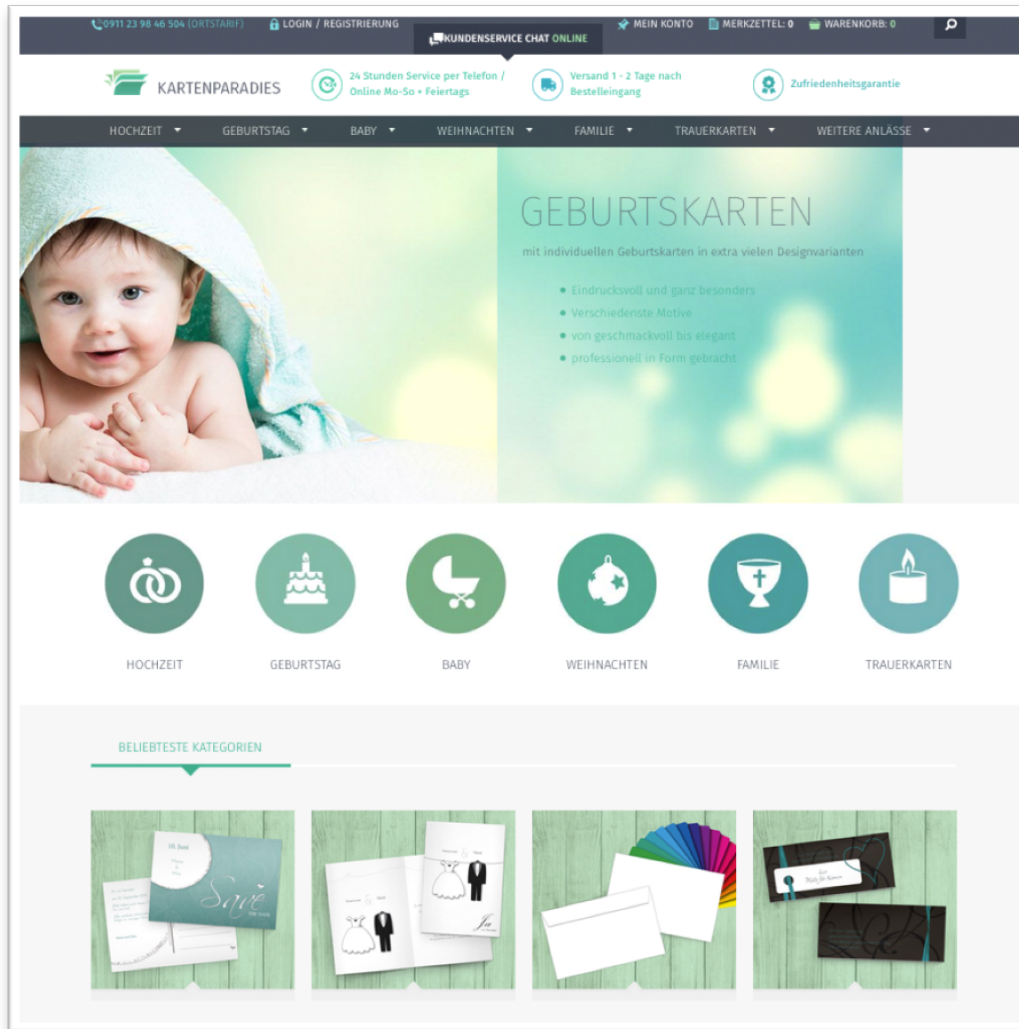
0911 23 98 46 504 (ORTSTARIF) LOGIN / REGISTRIERUNG KUNDENSERVICE CHAT ONLINE MEIN KONTO MERKZETTEL: 0 WARENKORB: 0

KARTENPARADIES

24 Stunden Service per Telefon / Online Mo-So + Feiertags

Versand 1 - 2 Tage nach Bestelleingang

Zufriedenheitsgarantie

HOCHZEIT GEBURTSTAG BABY WEIHNACHTEN FAMILIE TRAUERKARTEN WEITERE ANLÄSSE

GEBURTSKARTEN

mit individuellen Geburtskarten in extra vielen Designvarianten

- Eindrucksvoll und ganz besonders
- Verschiedenste Motive
- von geschmackvoll bis elegant
- professionell in Form gebracht

HOCHZEIT GEBURTSTAG BABY WEIHNACHTEN FAMILIE TRAUERKARTEN

BELIEBTESTE KATEGORIEN

Save